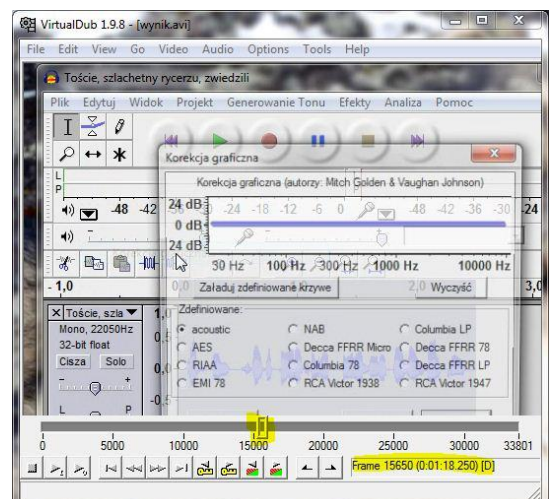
VirtualDub 1.9.8 - [wynik.avi]
File Edit View Go Video Audio Options Tools Help

Tośce, szlachetny rycerzu, zwiedzili
Plik Edytuj Widok Projekt Generowanie Tonu Efekty Analiza Pomoc

Korekcja graficzna
Korekcja graficzna (autorzy: Mitch Golden & Vaughan Johnson)
24 dB
0 dB
24 dB
-48 -42 -24 -18 -12 -6 0 -48 -42 -36 -30 -24
30 Hz 100 Hz 300 Hz 1000 Hz 10000 Hz
Załaduj zdefiniowane krzywe
Wyczyść
- 1,0 0,0 2,0 3,0
Tośce, szla
Mono, 22050Hz
32-bit float
Cisza Solo
L P
Zdefiniowane:
acoustic NAB Columbia LP
AES Decca FFRR Micro Decca FFRR 78
RIAA Columbia 78 Decca FFRR LP
EMI 78 RCA Victor 1938 RCA Victor 1947

0 5000 10000 15000 20000 25000 30000 33801
Frame 15650 (0:01:18.250) [D]